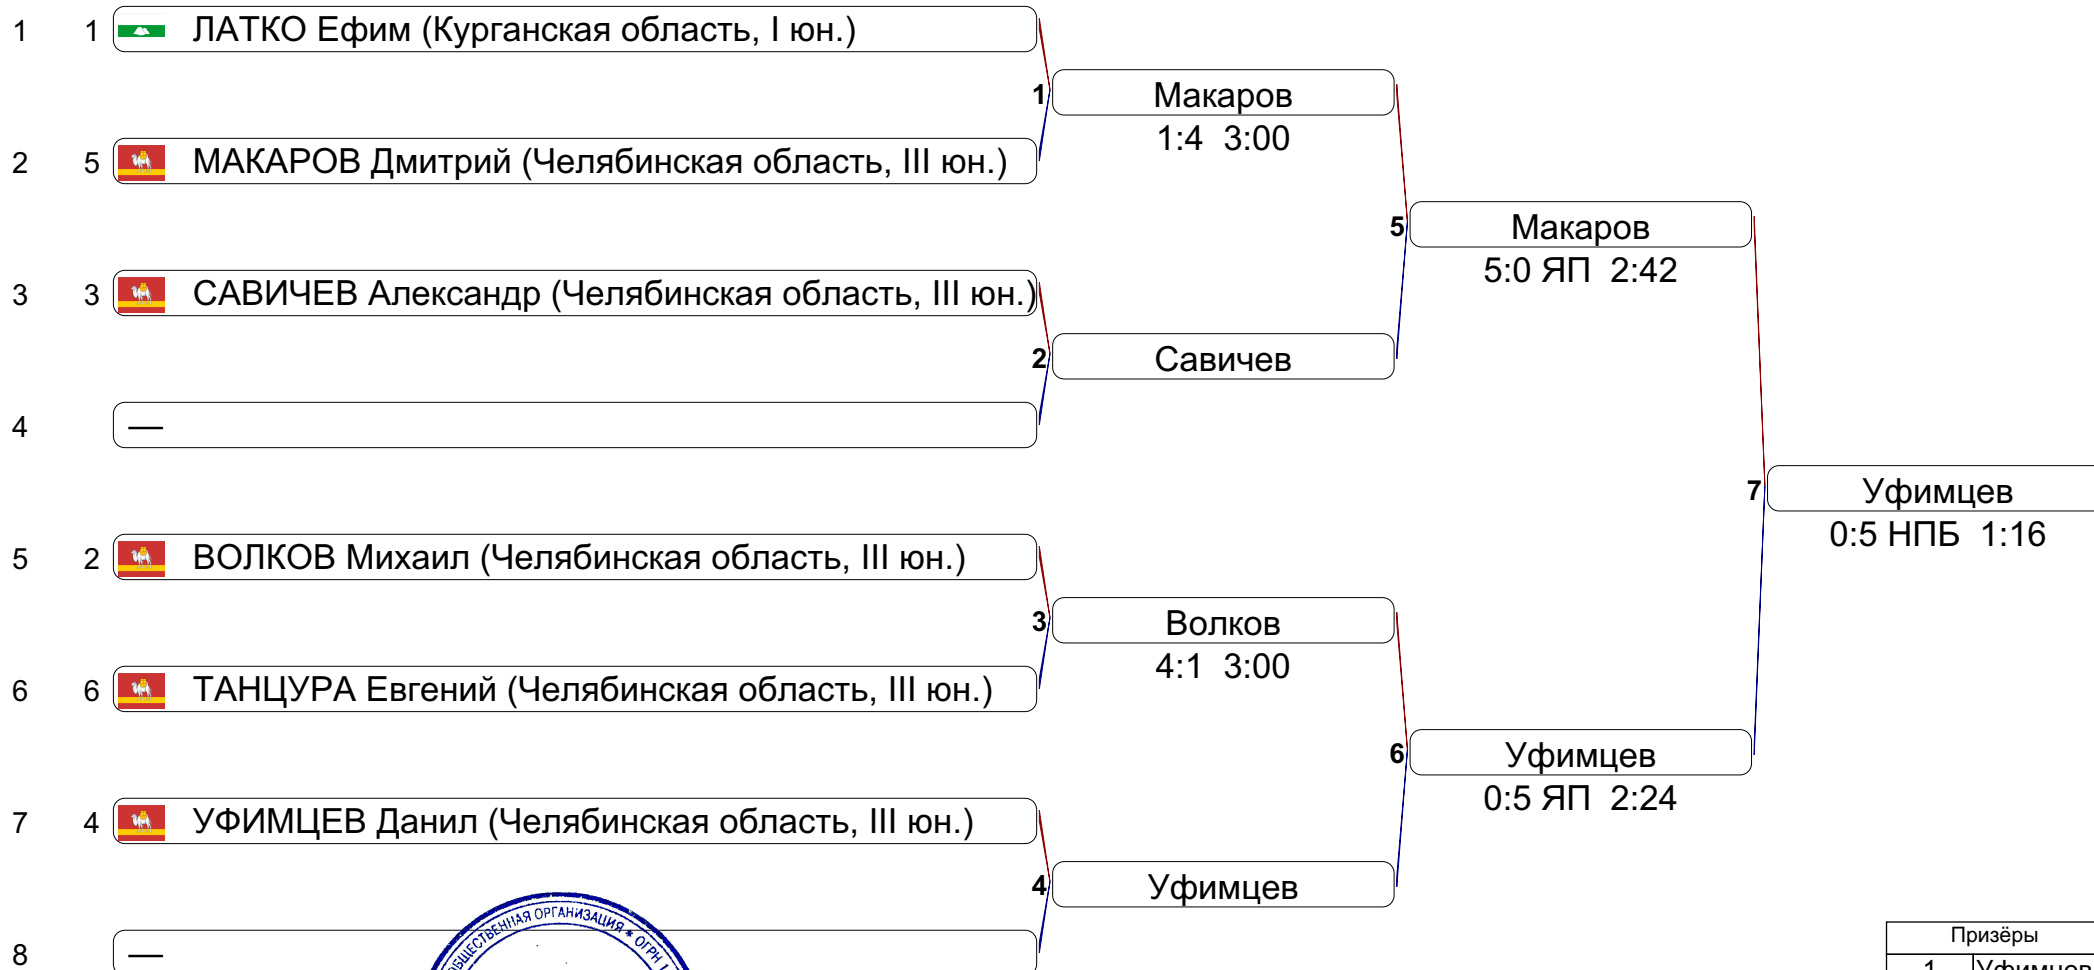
1 1 ЛАТКО Ефим (Курганская область, I юн.)

2 5 МАКАРОВ Дмитрий (Челябинская область, III юн.)

3 3 САВИЧЕВ Александр (Челябинская область, III юн.)

4 —

5 2 ВОЛКОВ Михаил (Челябинская область, III юн.)

6 6 ТАНЦУРА Евгений (Челябинская область, III юн.)

7 4 УФИМЦЕВ Данил (Челябинская область, III юн.)

8 —

1 Макаров
1:4 3:00

2 Савичев

3 Волков
4:1 3:00

4 Уфимцев

5 Макаров
5:0 ЯП 2:42

6 Уфимцев
0:5 ЯП 2:24

7 Уфимцев
0:5 НПБ 1:16

ОБЩЕСТВЕННАЯ ОРГАНИЗАЦИЯ • ОГРН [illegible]

Призёры
1 Уфимцев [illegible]